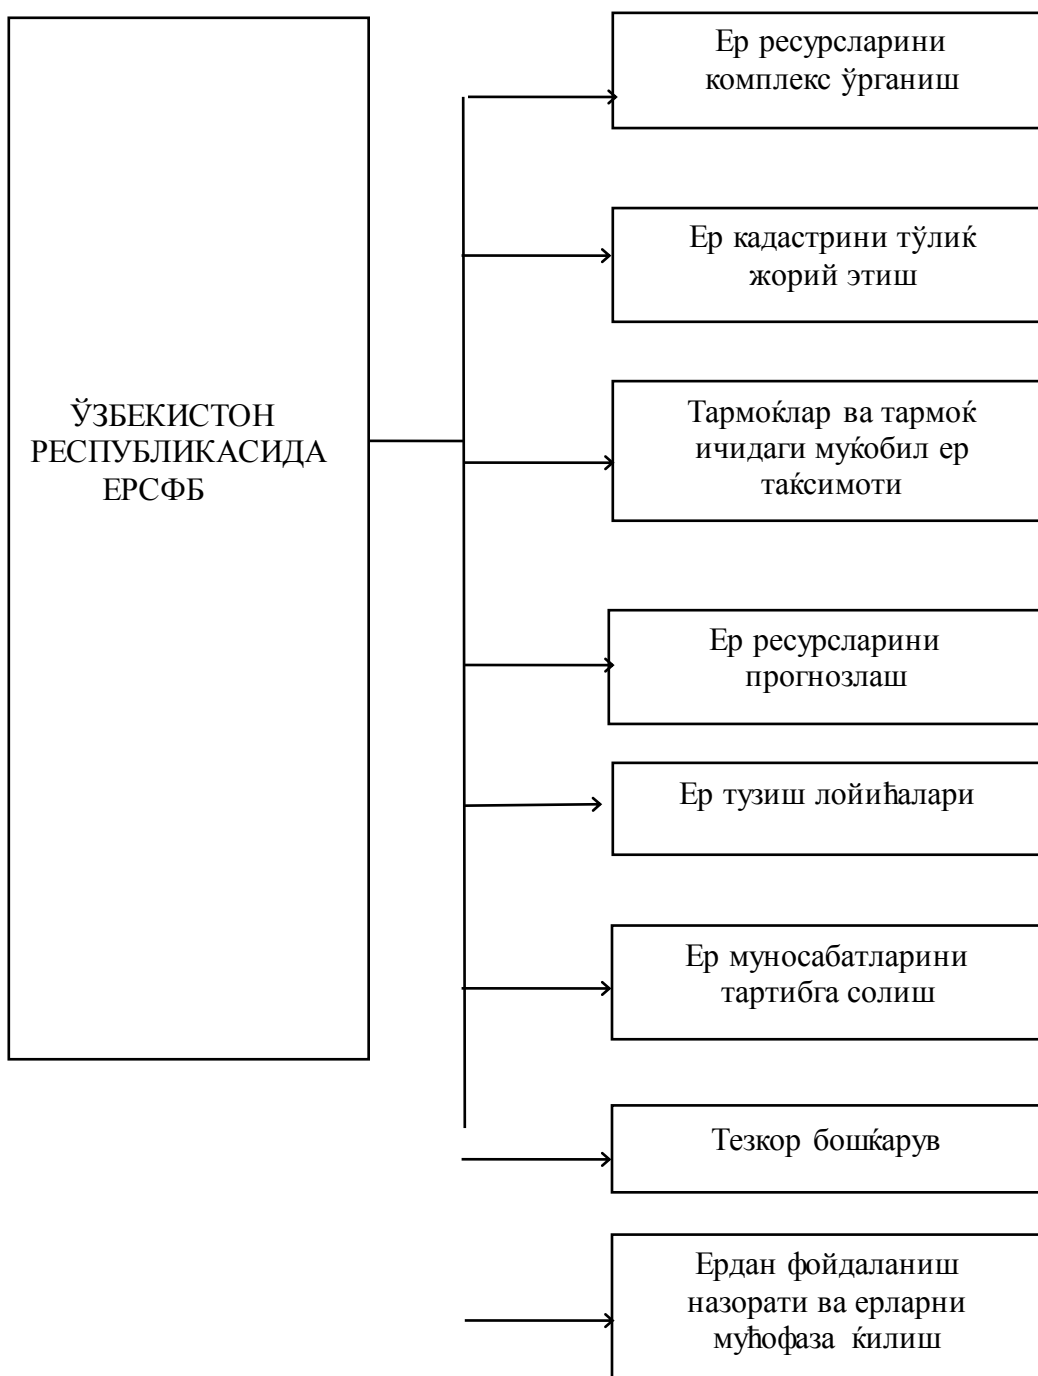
ЎЗБЕКИСТОН РЕСПУБЛИКАСИДА ЕРСФБ

Ер ресурсларини комплекс ўрганиш

Ер кадастрини тўлиќ жорий этиш

Тармоќлар ва тармоќ ичидаги муќобил ер таќсимоти

Ер ресурсларини прогнозлаш

Ер тузиш лойиҳалари

Ер муносабатларини тартибга солиш

Тезкор бошќарув

Ердан фойдаланиш назорати ва ерларни муҳофаза ќилиш